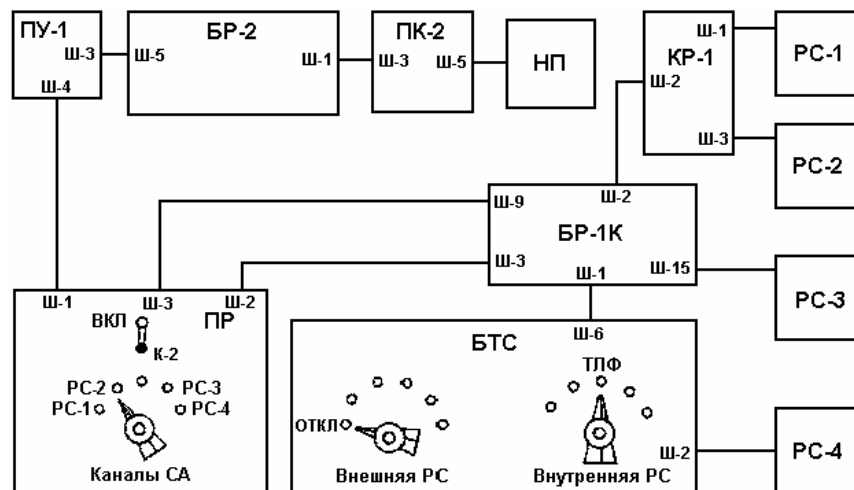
ПУ-1
Ш-3
Ш-4
Ш-5
БР-2
Ш-1
ПК-2
Ш-3
Ш-5
НП
Ш-1
КР-1
Ш-2
Ш-3
РС-1
РС-2
Ш-9
Ш-2
БР-1К
Ш-3
Ш-1
Ш-15
РС-3
Ш-1
Ш-3
Ш-2
ПР
ВКЛ
К-2
РС-2
РС-3
РС-1
РС-4
Каналы СА
Ш-6
БТС
ТЛФ
ОТКЛ
Внешняя РС
Внутренняя РС
Ш-2
РС-4